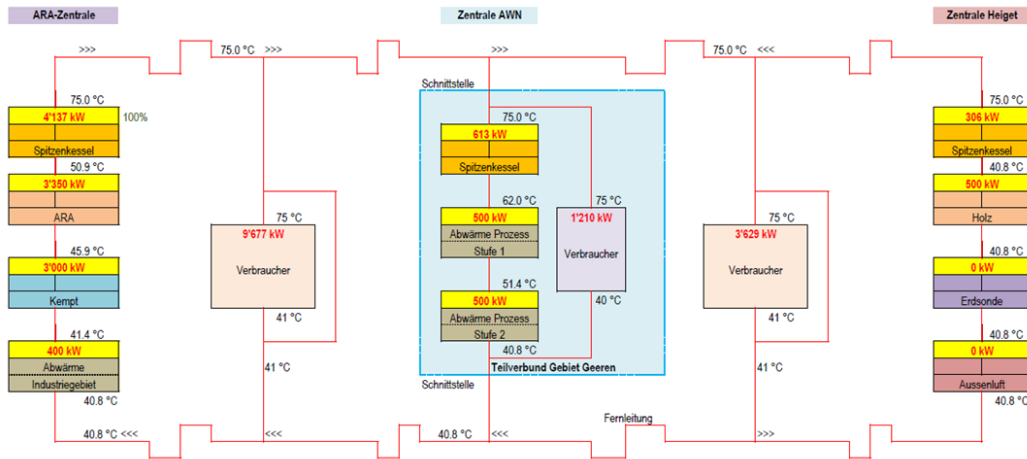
ARA-Zentrale

Zentrale AWN

Zentrale Heiget

>>> 75.0 °C >>> >>> 75.0 °C <<<

75.0 °C
4'137 kW
100%
Spitzenkessel
50.9 °C
3'350 kW
ARA
45.9 °C
3'000 kW
Kempt
41.4 °C
400 kW
Abwärme
Industriegebiet
40.8 °C

75 °C
9'677 kW
Verbraucher
41 °C
41 °C

Schnittstelle
75.0 °C
613 kW
Spitzenkessel
62.0 °C
500 kW
Abwärme Prozess
Stufe 1
75 °C
1'210 kW
Verbraucher
40 °C
51.4 °C
500 kW
Abwärme Prozess
Stufe 2
40.8 °C
Teilverbund Gebiet Geeren
Schnittstelle

75 °C
3'629 kW
Verbraucher
41 °C
41 °C

75.0 °C
306 kW
Spitzenkessel
40.8 °C
500 kW
Holz
40.8 °C
0 kW
Erdsonde
40.8 °C
0 kW
Aussenluft
40.8 °C

Fernleitung

40.8 °C <<< <<< 40.8 °C <<< >>>